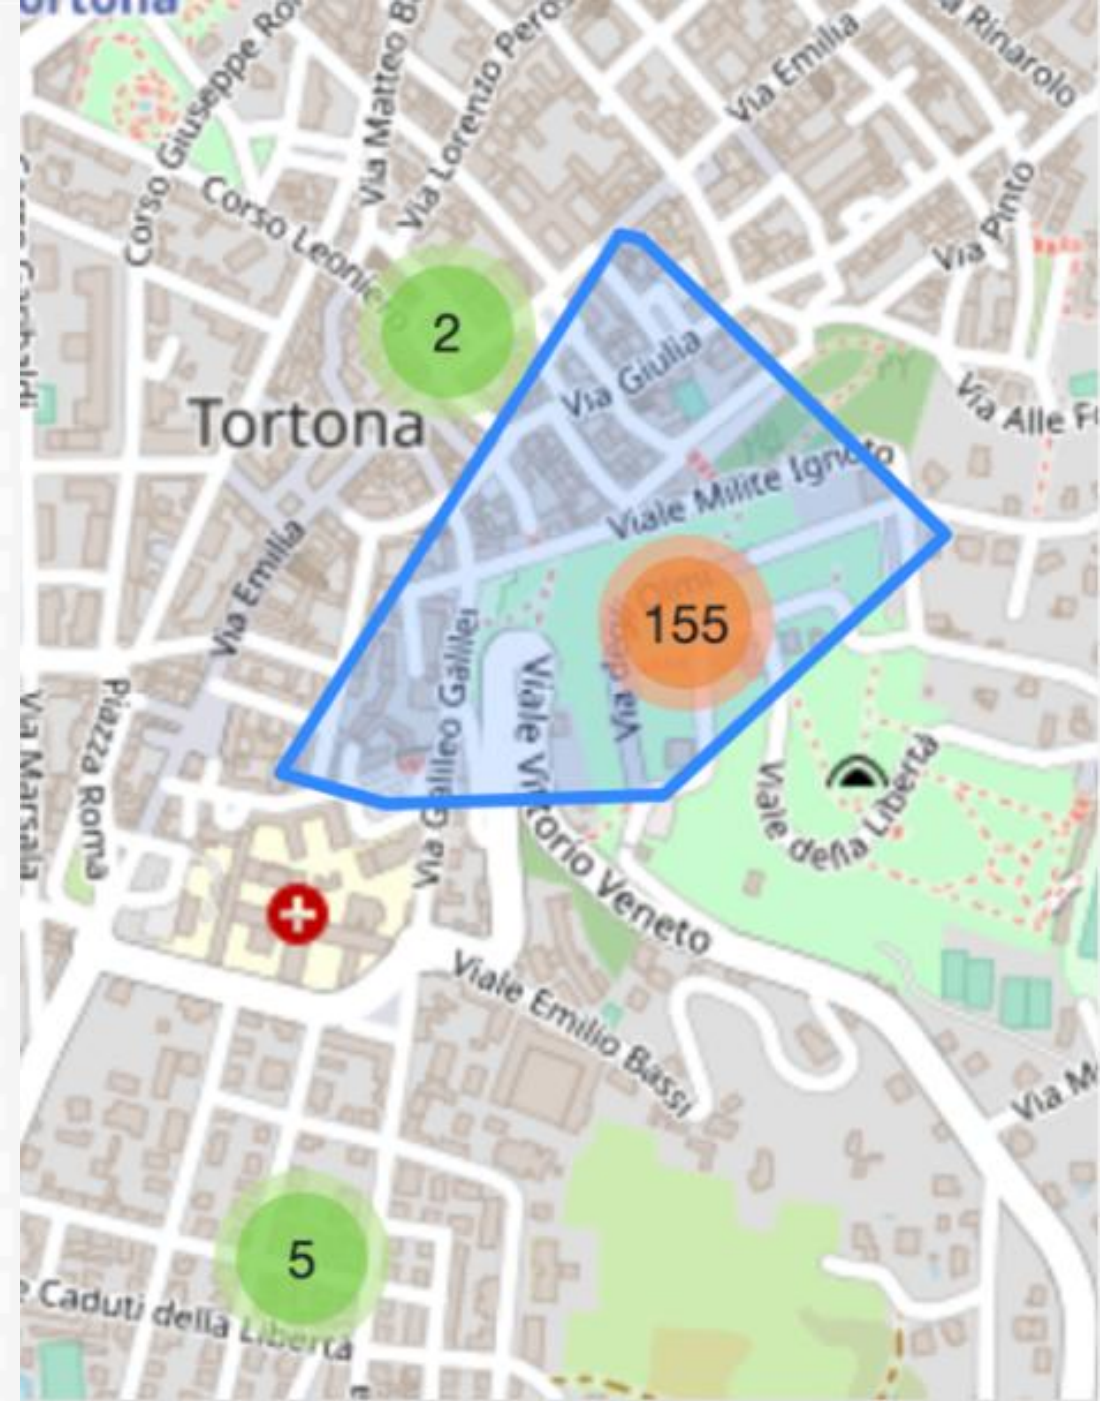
ortona
Corso Giuseppe Ro
Via Matteo B
Via Lorenzo Peros
Via Emilia
Rinarolo
Corso Leonier
Via Pinto
2
Via Giulia
Tortona
Via Alle F
Viale Milite Ignoto
Via Emilia
155
Via Galileo Galilei
Viale Vittorio Veneto
Via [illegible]
Piazza Roma
Via Marsala
Viale della Libertà
Viale Emilio Bassi
Via M
5
Caduti della Libertà